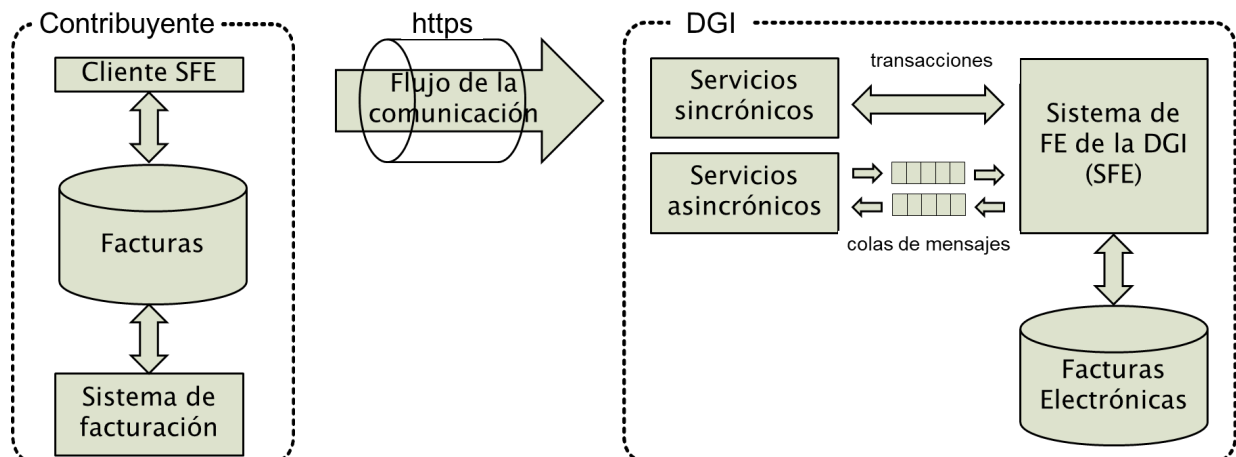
Contribuyente

Cliente SFE

Facturas

Sistema de facturación

https

Flujo de la comunicación

DGI

Servicios sincrónicos

transacciones

Servicios asincrónicos

colas de mensajes

Sistema de FE de la DGI (SFE)

Facturas Electrónicas